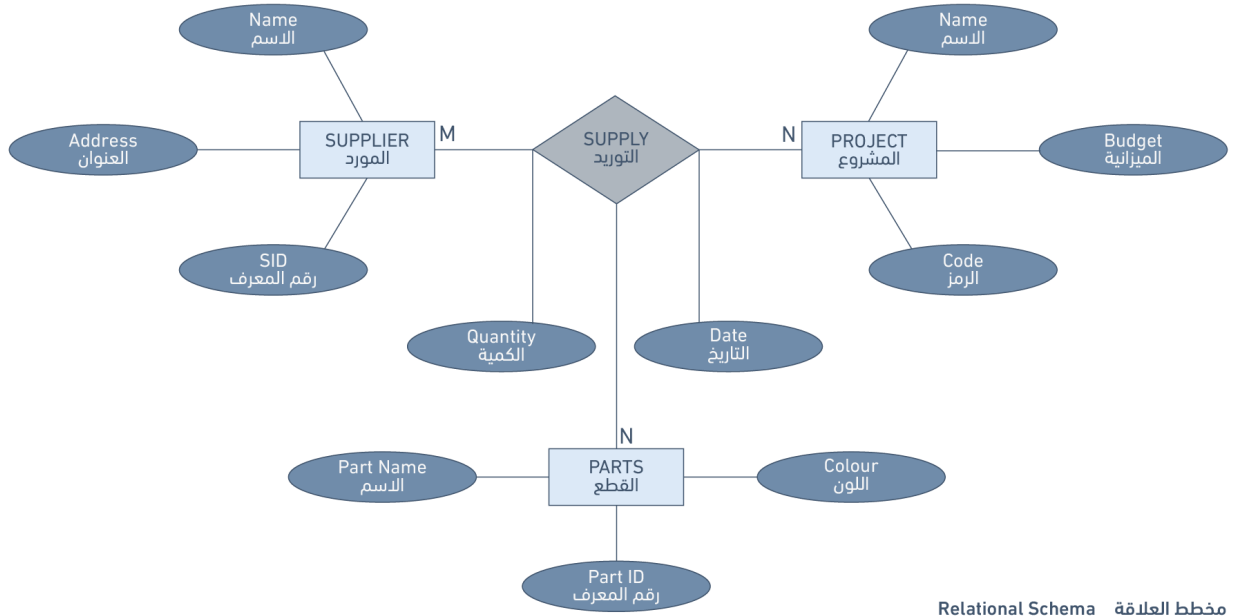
Name
الاسم

Address
العنوان

SUPPLIER
المورد

SID
رقم المعرف

M

SUPPLY
التوريد

N

PROJECT
المشروع

Name
الاسم

Budget
الميزانية

Code
الرمز

Quantity
الكمية

Date
التاريخ

N

Part Name
الاسم

PARTS
القطع

Colour
اللون

Part ID
رقم المعرف

مخطط العلاقة Relational Schema